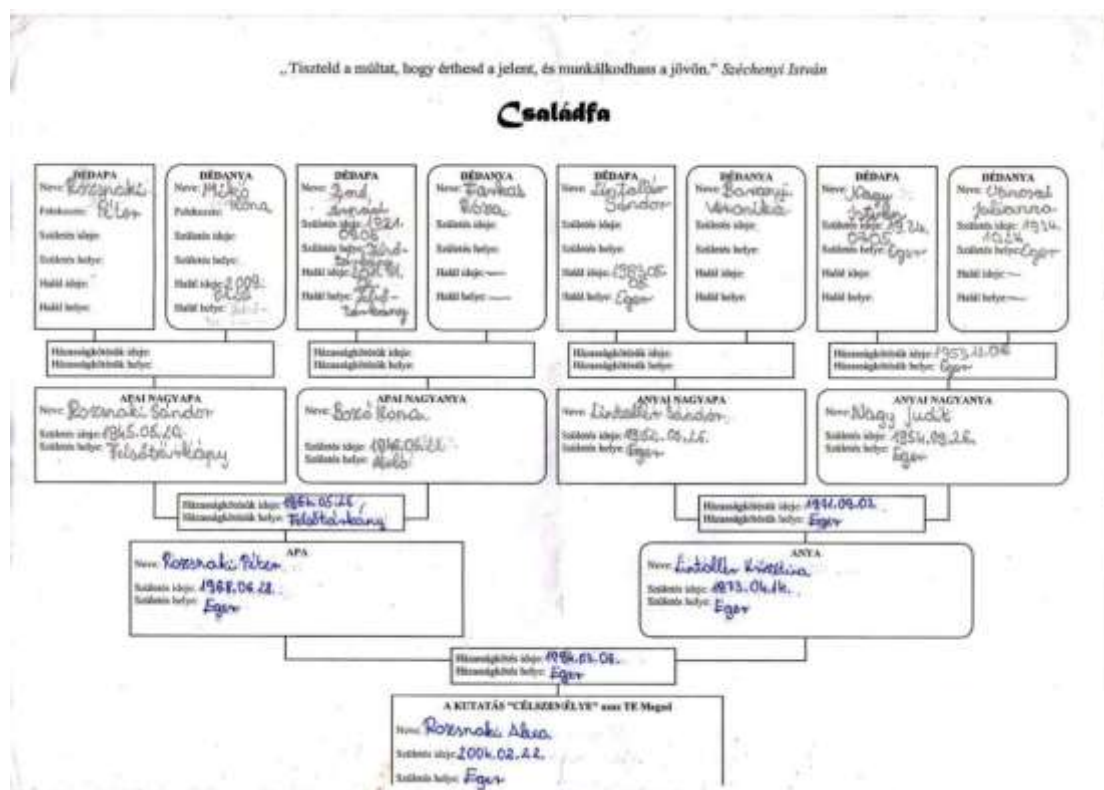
„Tiszteld a múltat, hogy érthesd a jelent, és munkálkodhass a jövőn.” Széchenyi István

Családfa

DÉDAPA
Neve: Rozsnaki Péter
Foglalkozás:
Születés ideje:
Születés helye:
Halál ideje:
Halál helye:

DÉDANYA
Neve: Mikó Ilona
Foglalkozás:
Születés ideje:
Születés helye:
Halál ideje: 2009. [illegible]
Halál helye: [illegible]

DÉDAPA
Neve: Bod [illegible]
Születés ideje: 1921. 08.05.
Születés helye: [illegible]
Halál ideje: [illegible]
Halál helye: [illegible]

DÉDANYA
Neve: Farkas Róza
Születés ideje:
Születés helye:
Halál ideje: —
Halál helye: —

DÉDAPA
Neve: Lintaller Sándor
Születés ideje:
Születés helye:
Halál ideje: 1983.05. 08.
Halál helye: Eger

DÉDANYA
Neve: Baranyi Veronika
Születés ideje:
Születés helye:
Halál ideje:
Halál helye:

DÉDAPA
Neve: Nagy István
Születés ideje: 1924. 07.05.
Születés helye: Eger
Halál ideje:
Halál helye:

DÉDANYA
Neve: Varsányi Julianna
Születés ideje: 1934. 10.24.
Születés helye: Eger
Halál ideje: —
Halál helye: —

Házasságkötésük ideje:
Házasságkötésük helye:

Házasságkötésük ideje:
Házasságkötésük helye:

Házasságkötésük ideje:
Házasságkötésük helye:

Házasságkötésük ideje: 1953.11.04.
Házasságkötésük helye: Eger

APAI NAGYAPA
Neve: Rozsnaki Sándor
Születés ideje: 1945.08.10.
Születés helye: Felsőtárkány

APAI NAGYANYA
Neve: Bozó Ilona
Születés ideje: 1946.06.11.
Születés helye: Noszvaj

ANYAI NAGYAPA
Neve: Lintaller Sándor
Születés ideje: 1952.09.26.
Születés helye: Eger

ANYAI NAGYANYA
Neve: Nagy Judit
Születés ideje: 1954.09.26.
Születés helye: Eger

Házasságkötésük ideje: 1966.05.26.
Házasságkötésük helye: Felsőtárkány

Házasságkötésük ideje: 1971.09.02.
Házasságkötésük helye: Eger

APA
Neve: Rozsnaki Péter
Születés ideje: 1968.06.28.
Születés helye: Eger

ANYA
Neve: Lintaller Krisztina
Születés ideje: 1973.04.14.
Születés helye: Eger

Házasságkötés ideje: 1994.03.08.
Házasságkötés helye: Eger

A KUTATÁS "CÉLSZEMÉLYE" azaz TE Magad
Neve: Rozsnaki Alexa
Születés ideje: 2004.02.22.
Születés helye: Eger